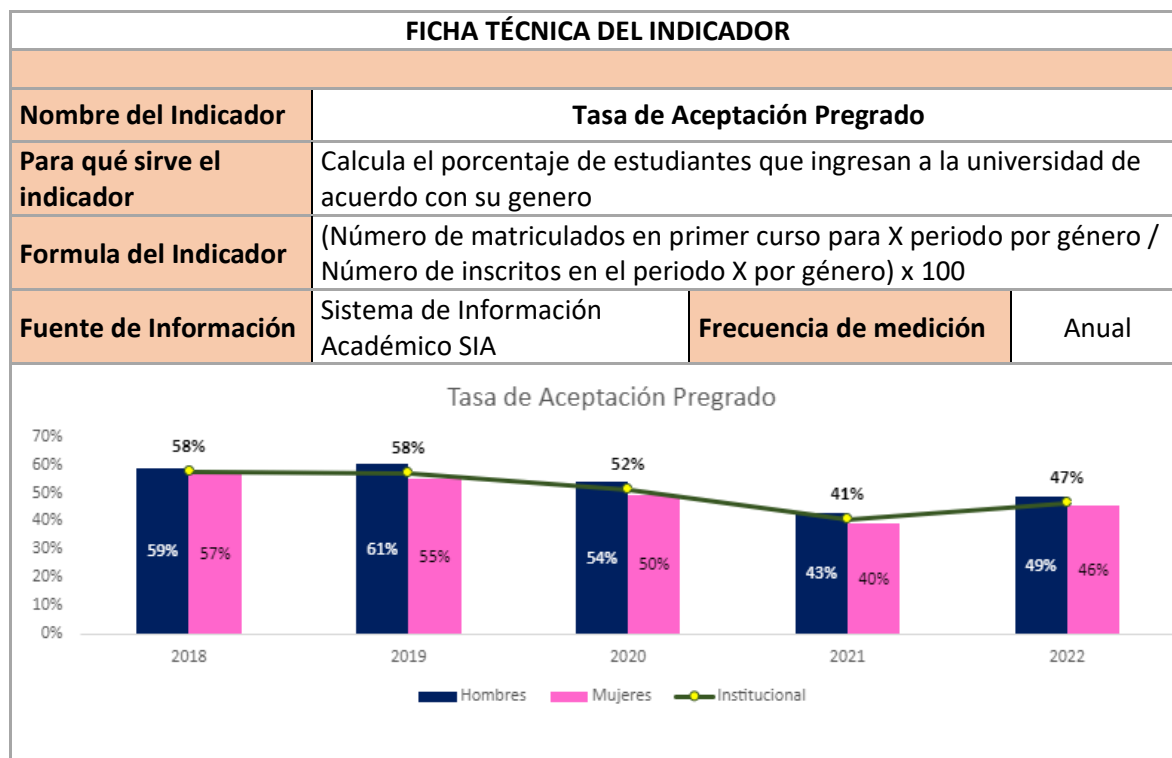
FICHA TÉCNICA DEL INDICADOR

| Nombre del Indicador | Tasa de Aceptación Pregrado | | |
|---|---|---|---|
| Para qué sirve el indicador | Calcula el porcentaje de estudiantes que ingresan a la universidad de acuerdo con su genero | | |
| Formula del Indicador | (Número de matriculados en primer curso para X periodo por género / Número de inscritos en el periodo X por género) x 100 | | |
| Fuente de Información | Sistema de Información Académico SIA | Frecuencia de medición | Anual |

Tasa de Aceptación Pregrado

70%
60%
50%
40%
30%
20%
10%
0%

58% 58% 52% 41% 47%

59% 57% 61% 55% 54% 50% 43% 40% 49% 46%

2018 2019 2020 2021 2022

Hombres Mujeres Institucional